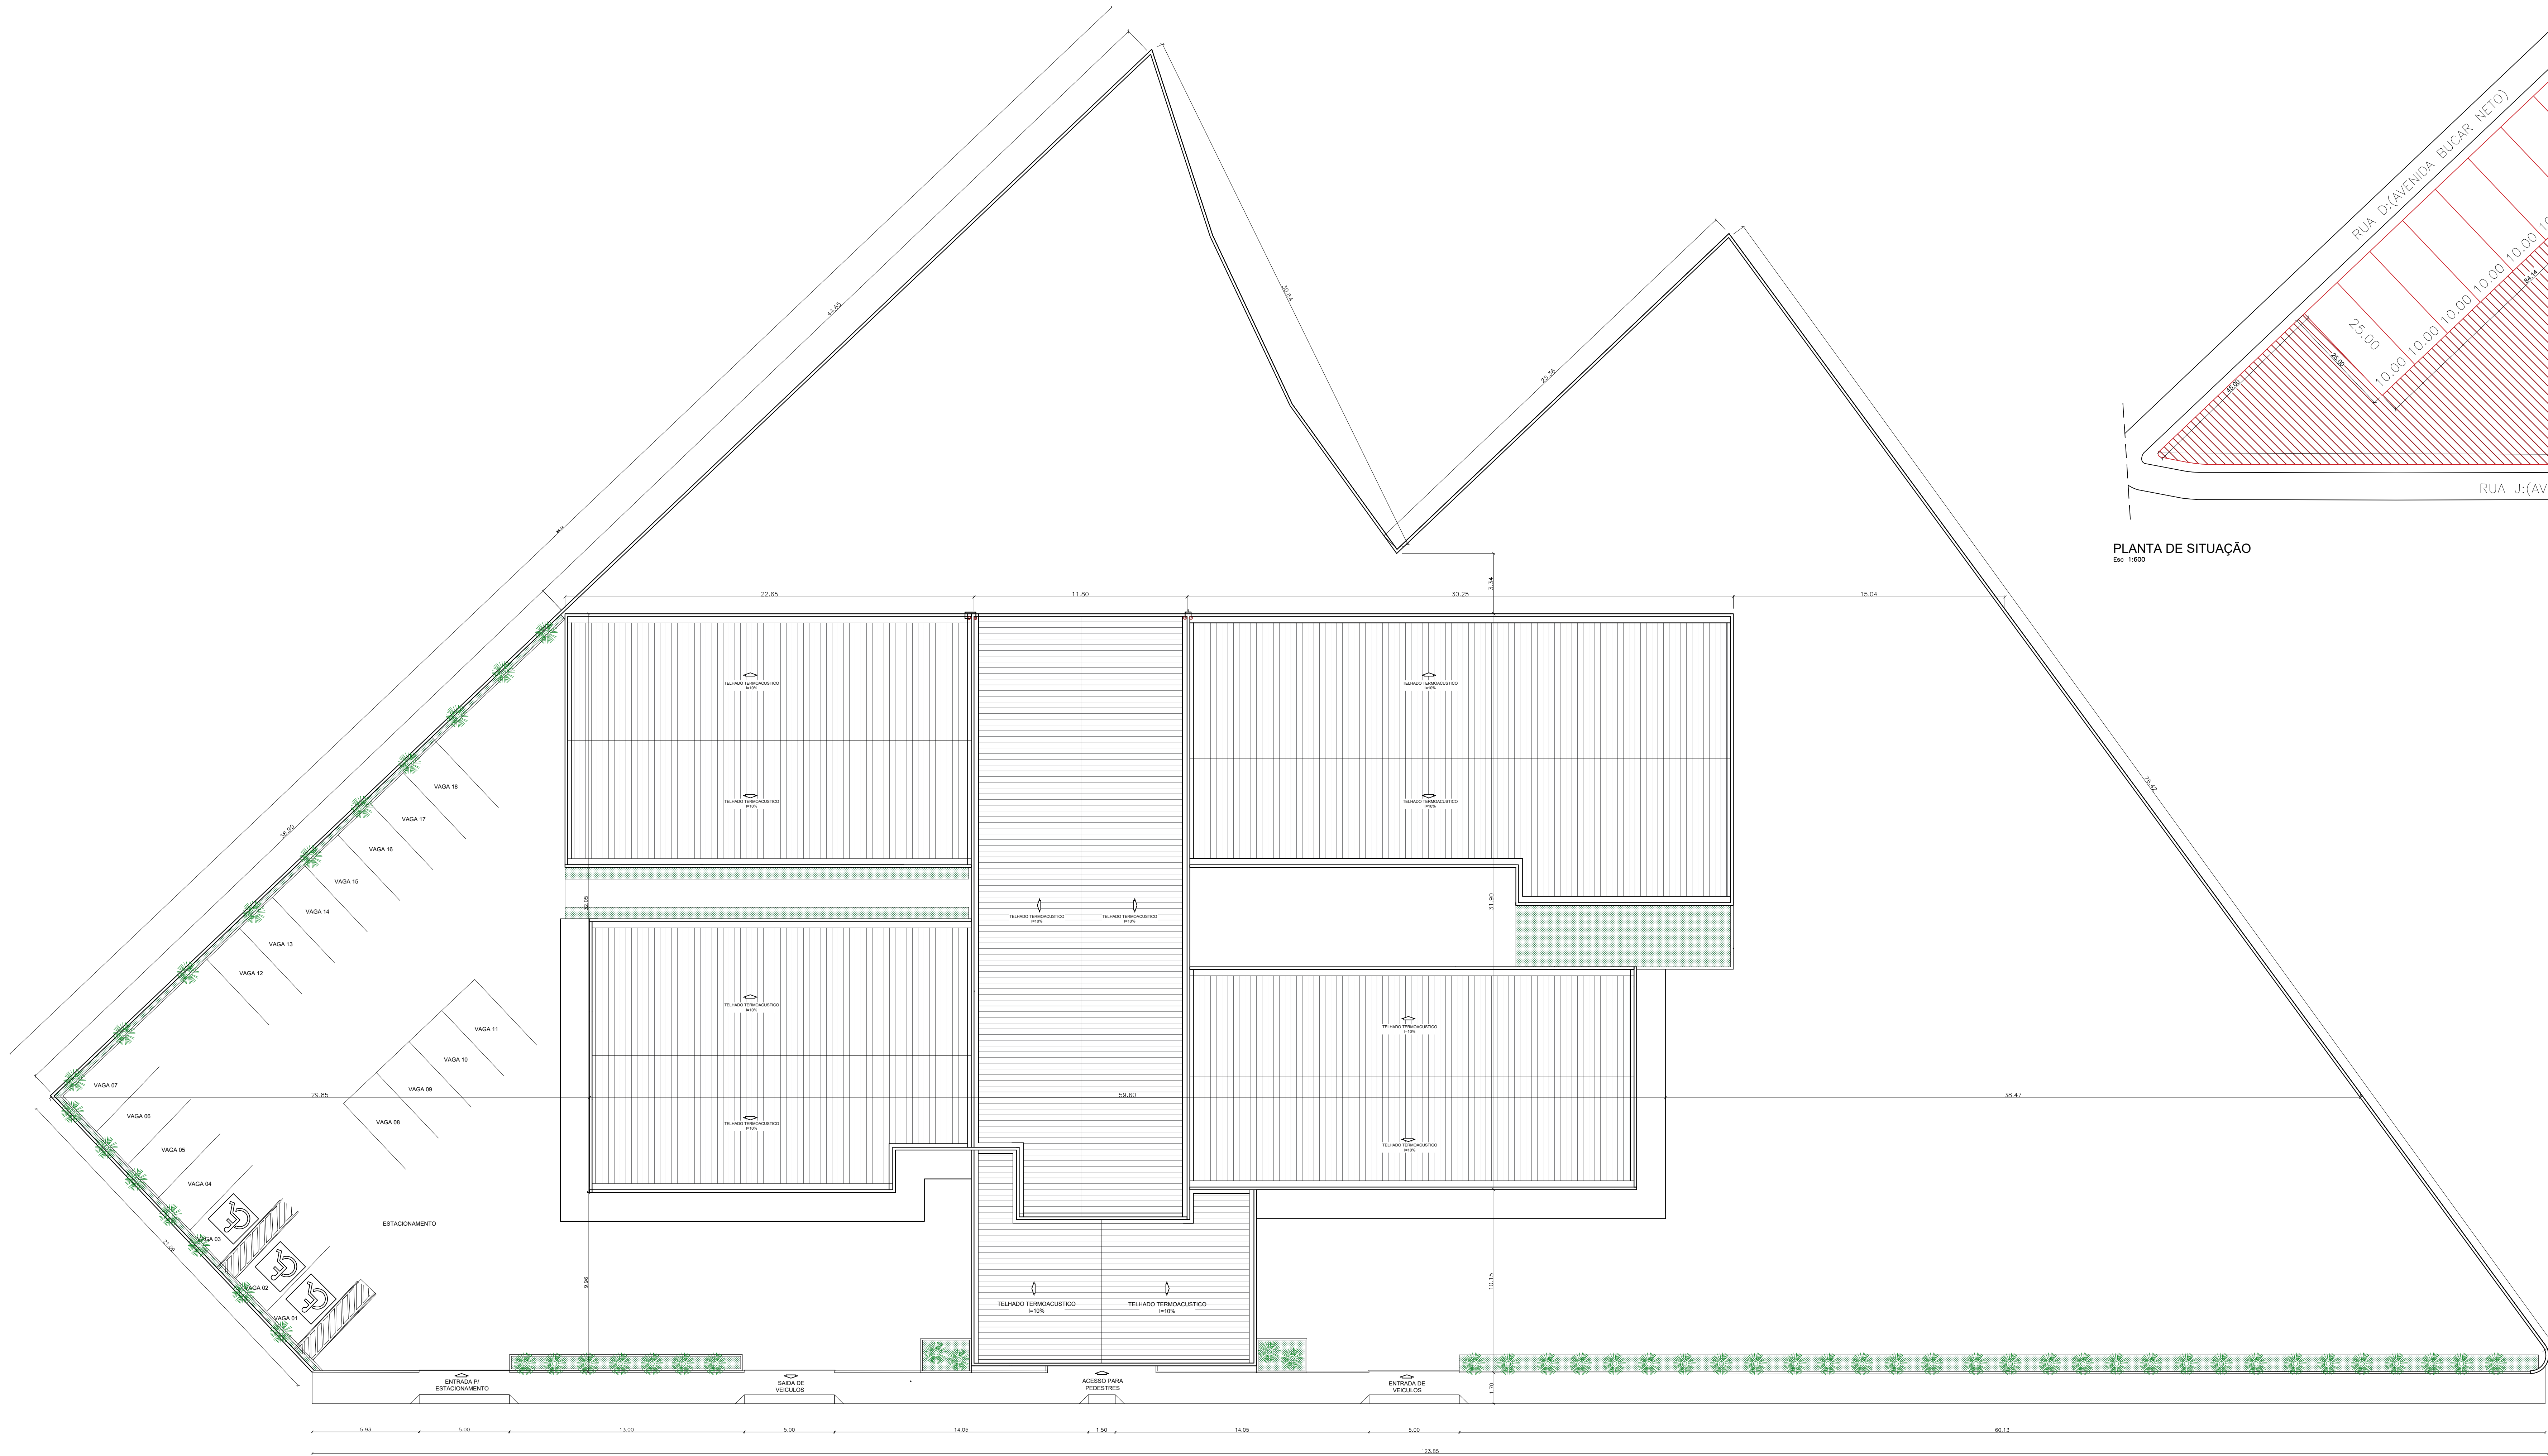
RUA D:(AVENIDA BUCAR NETO)
25.00
10.00
10.00
10.00
10.00
10.00
RUA J:(AV
PLANTA DE SITUAÇÃO
Esc 1:600

44.85
30.84
25.58
76.42
58.50
21.09

22.65
11.80
30.25
15.04
3.34

TELHADO TERMOACUSTICO
I=10%
TELHADO TERMOACUSTICO
I=10%
TELHADO TERMOACUSTICO
I=10%
TELHADO TERMOACUSTICO
I=10%
TELHADO TERMOACUSTICO
I=10%
TELHADO TERMOACUSTICO
I=10%
TELHADO TERMOACUSTICO
I=10%
TELHADO TERMOACUSTICO
I=10%
TELHADO TERMOACUSTICO
I=10%
TELHADO TERMOACUSTICO
I=10%
TELHADO TERMOACUSTICO
I=10%
TELHADO TERMOACUSTICO
I=10%

31.90
29.85
59.60
38.47
9.96
10.15
1.70

VAGA 18
VAGA 17
VAGA 16
VAGA 15
VAGA 14
VAGA 13
VAGA 12
VAGA 11
VAGA 10
VAGA 09
VAGA 08
VAGA 07
VAGA 06
VAGA 05
VAGA 04
VAGA 03
VAGA 02
VAGA 01
ESTACIONAMENTO

ENTRADA P/
ESTACIONAMENTO
SAIDA DE
VEICULOS
ACESSO PARA
PEDESTRES
ENTRADA DE
VEICULOS

5.93
5.00
13.00
5.00
14.05
1.50
14.05
5.00
60.13
123.85